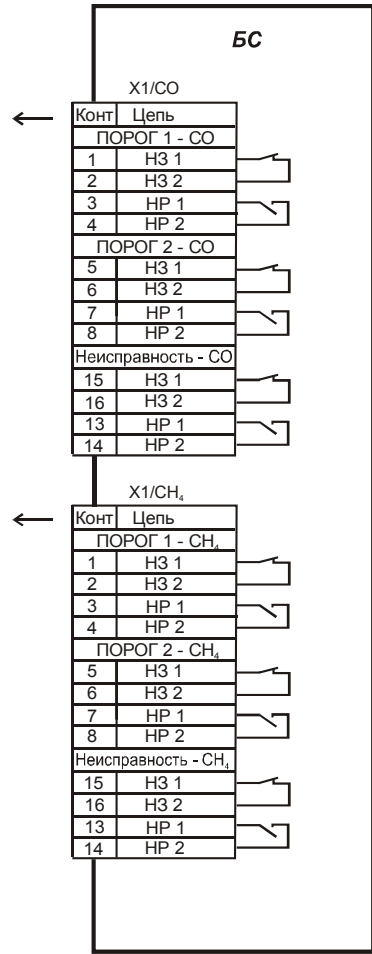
БС

X1/CO

| Конт | Цепь |
|---|---|
| ПОРОГ 1 - CO | |
| 1 | НЗ 1 |
| 2 | НЗ 2 |
| 3 | НР 1 |
| 4 | НР 2 |
| ПОРОГ 2 - CO | |
| 5 | НЗ 1 |
| 6 | НЗ 2 |
| 7 | НР 1 |
| 8 | НР 2 |
| Неисправность - CO | |
| 15 | НЗ 1 |
| 16 | НЗ 2 |
| 13 | НР 1 |
| 14 | НР 2 |

X1/$CH_4$

| Конт | Цепь |
|---|---|
| ПОРОГ 1 - $CH_4$ | |
| 1 | НЗ 1 |
| 2 | НЗ 2 |
| 3 | НР 1 |
| 4 | НР 2 |
| ПОРОГ 2 - $CH_4$ | |
| 5 | НЗ 1 |
| 6 | НЗ 2 |
| 7 | НР 1 |
| 8 | НР 2 |
| Неисправность - $CH_4$ | |
| 15 | НЗ 1 |
| 16 | НЗ 2 |
| 13 | НР 1 |
| 14 | НР 2 |